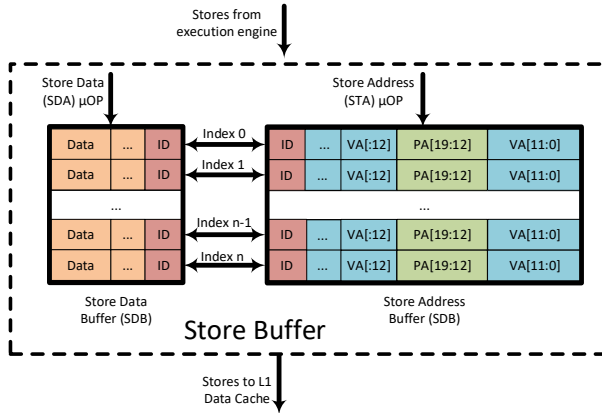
Stores from execution engine

Store Data (SDA) μOP

Store Address (STA) μOP

| Data | ... | ID |
|---|---|---|
| Data | ... | ID |
| ... | | |
| Data | ... | ID |
| Data | ... | ID |

Index 0

Index 1

Index n-1

Index n

| ID | ... | VA[:12] | PA[19:12] | VA[11:0] |
|---|---|---|---|---|
| ID | ... | VA[:12] | PA[19:12] | VA[11:0] |
| ... | | | | |
| ID | ... | VA[:12] | PA[19:12] | VA[11:0] |
| ID | ... | VA[:12] | PA[19:12] | VA[11:0] |

Store Data Buffer (SDB)

Store Address Buffer (SDB)

Store Buffer

Stores to L1 Data Cache